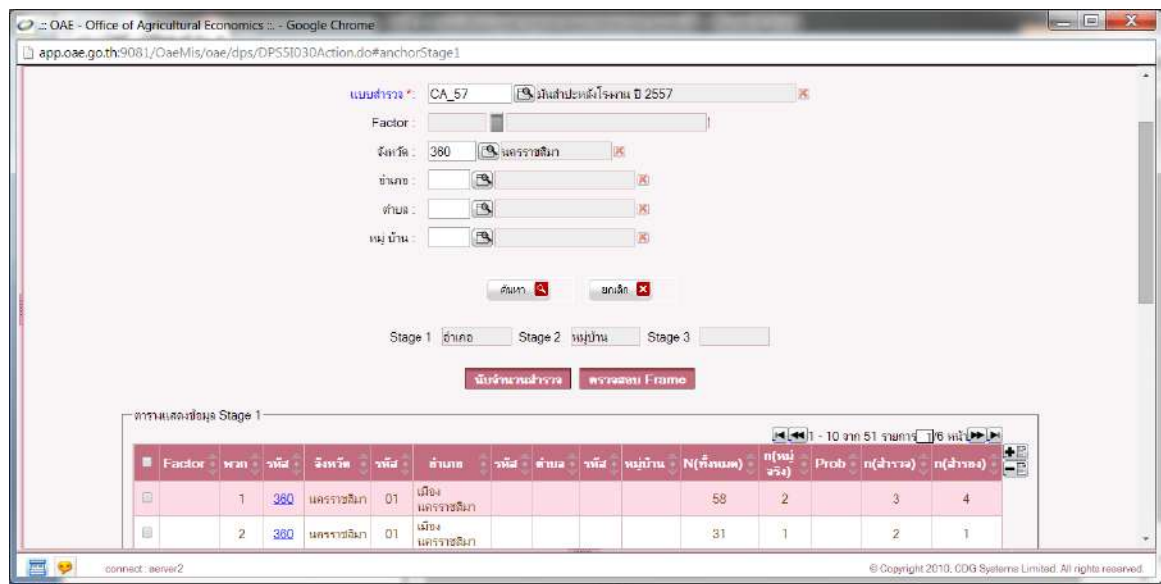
.:: OAE - Office of Agricultural Economics :. - Google Chrome

app.oae.go.th:9081/OaeMis/oae/dps/DPS5I030Action.do#anchorStage1

แบบสำรวจ *: CA_57 มันสำปะหลังโรงงาน ปี 2557

Factor :

จังหวัด : 360 นครราชสีมา

อำเภอ :

ตำบล :

หมู่บ้าน :

ค้นหา ยกเลิก

Stage 1 อำเภอ Stage 2 หมู่บ้าน Stage 3

นับจำนวนสำรวจ ตรวจสอบ Frame

ตารางแสดงข้อมูล Stage 1

1 - 10 จาก 51 รายการ 1/6 หน้า

| | Factor | ทาก | รหัส | จังหวัด | รหัส | อำเภอ | รหัส | ตำบล | รหัส | หมู่บ้าน | N(ทั้งหมด) | n(หมู่จริง) | Prob | n(สำรวจ) | n(สำรอง) |
|---|---|---|---|---|---|---|---|---|---|---|---|---|---|---|---|
| | | 1 | 360 | นครราชสีมา | 01 | เมือง นครราชสีมา | | | | | 58 | 2 | | 3 | 4 |
| | | 2 | 360 | นครราชสีมา | 01 | เมือง นครราชสีมา | | | | | 31 | 1 | | 2 | 1 |

connect : server2

© Copyright 2010, CDG Systems Limited. All rights reserved.